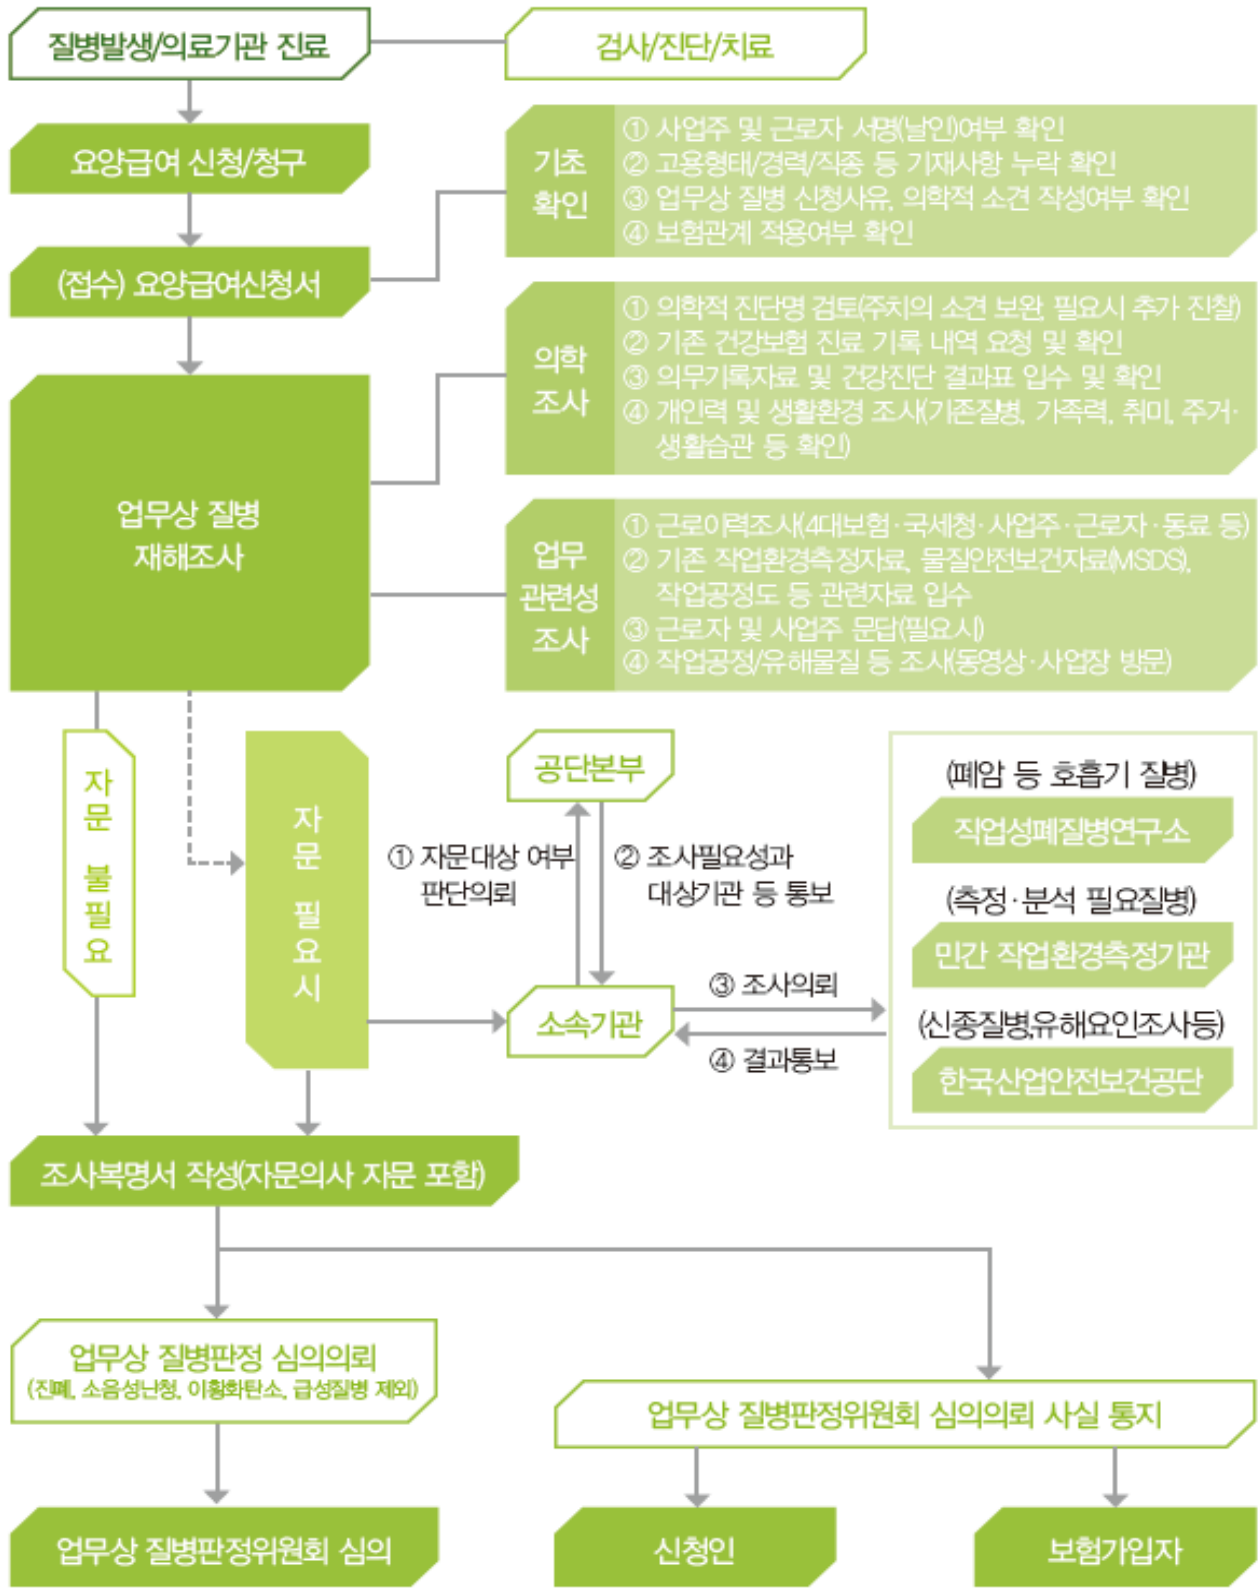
질병발생/의료기관 진료

검사/진단/치료

요양급여 신청/청구

기초 확인

① 사업주 및 근로자 서명(날인)여부 확인
② 고용형태/경력/직종 등 기재사항 누락 확인
③ 업무상 질병 신청사유, 의학적 소견 작성여부 확인
④ 보험관계 적용여부 확인

(접수) 요양급여신청서

의학 조사

① 의학적 진단명 검토(주치의 소견 보완, 필요시 추가 진찰)
② 기존 건강보험 진료 기록 내역 요청 및 확인
③ 의무기록자료 및 건강진단 결과표 입수 및 확인
④ 개인력 및 생활환경 조사(기존질병, 가족력, 취미, 주거·생활습관 등 확인)

업무상 질병 재해조사

업무 관련성 조사

① 근로이력조사(4대보험·국세청·사업주·근로자·동료 등)
② 기존 작업환경측정자료, 물질안전보건자료(MSDS), 작업공정도 등 관련자료 입수
③ 근로자 및 사업주 문답(필요시)
④ 작업공정/유해물질 등 조사(동영상·사업장 방문)

자문 불필요

자문 필요시

공단본부

① 자문대상 여부 판단의뢰

② 조사필요성과 대상기관 등 통보

소속기관

③ 조사의뢰

④ 결과통보

(폐암 등 호흡기 질병)

직업성폐질병연구소

(측정·분석 필요질병)

민간 작업환경측정기관

(신종질병,유해요인조사등)

한국산업안전보건공단

조사복명서 작성(자문의사 자문 포함)

업무상 질병판정 심의의뢰
(진폐, 소음성난청, 이황화탄소, 급성질병 제외)

업무상 질병판정위원회 심의의뢰 사실 통지

업무상 질병판정위원회 심의

신청인

보험가입자